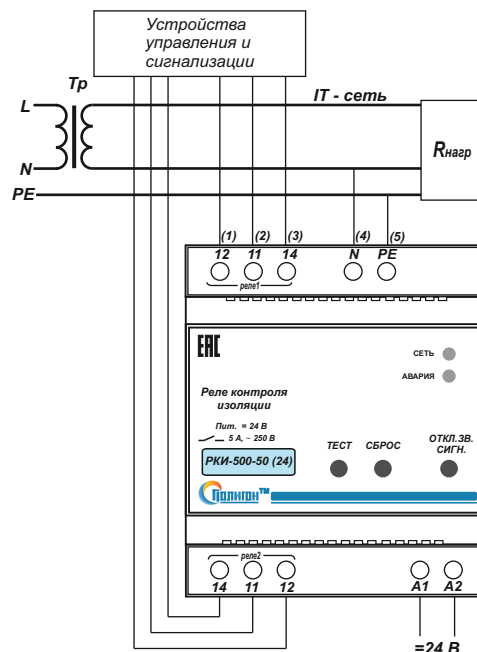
Устройства управления и сигнализации

Тр

L

N

PE

IT - сеть

$R_{нагр}$

(1) (2) (3) (4) (5)

12 11 14 N PE

реле1

EAC

СЕТЬ

АВАРИЯ

Реле контроля изоляции

Пит. = 24 В

5 А, ~ 250 В

ТЕСТ СБРОС ОТКЛ.ЗВ. СИГН.

РКИ-500-50 (24)

Полигон™

реле2

14 11 12

A1 A2

=24 В